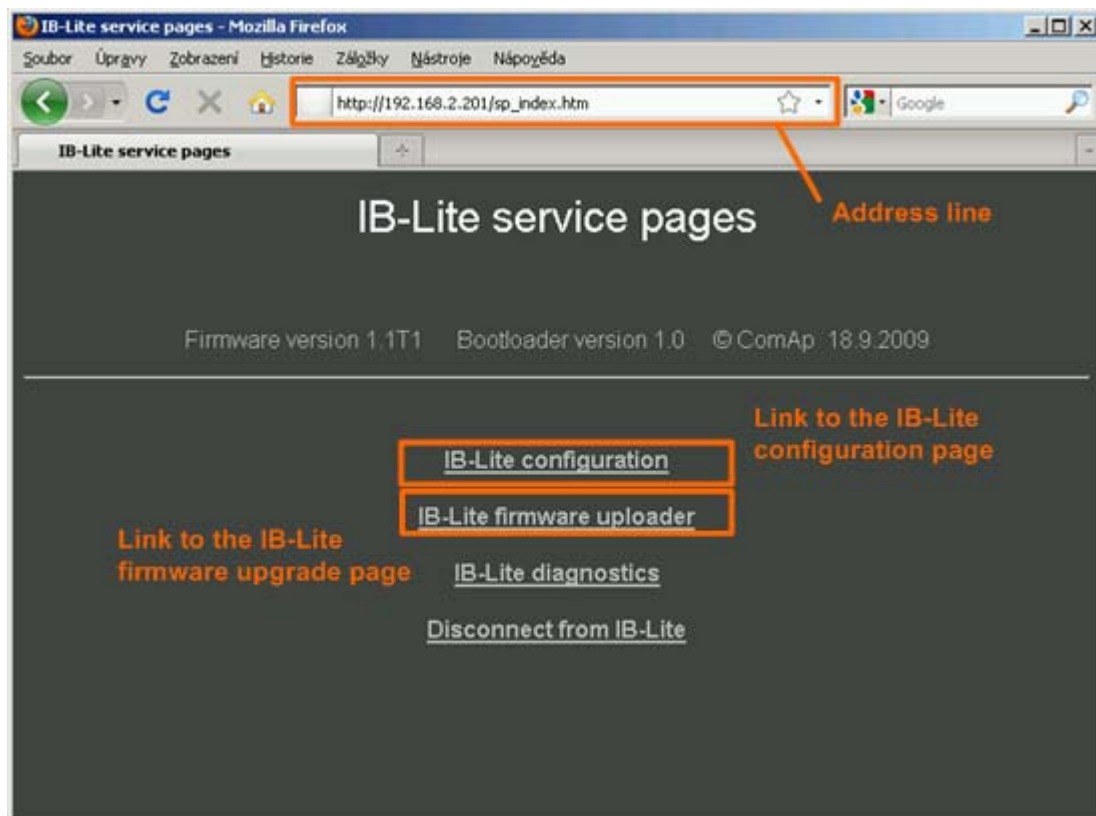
IB-Lite service pages - Mozilla Firefox

Soubor Úpravy Zobrazení Historie Záložky Nástroje Nápověda

http://192.168.2.201/sp_index.htm

Google

IB-Lite service pages

Address line

IB-Lite service pages

Firmware version 1.1T1 Bootloader version 1.0 © ComAp 18.9.2009

Link to the IB-Lite configuration page

IB-Lite configuration

IB-Lite firmware uploader

Link to the IB-Lite firmware upgrade page

IB-Lite diagnostics

Disconnect from IB-Lite